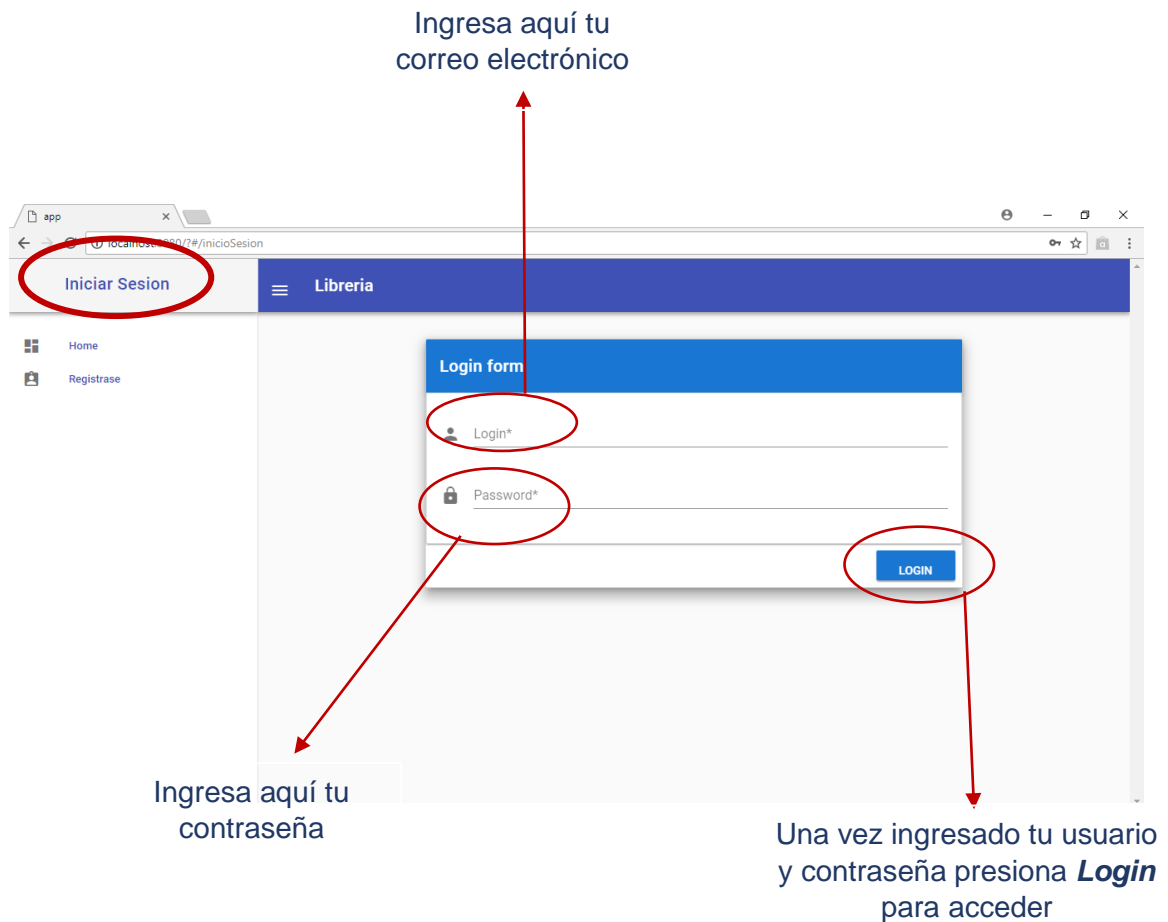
Ingresa aquí tu correo electrónico

app ×

localhost:8080/?#/inicioSesion

Iniciar Sesion

Libreria

Home

Registrase

Login form

Login*

Password*

LOGIN

Ingresa aquí tu contraseña

Una vez ingresado tu usuario y contraseña presiona ***Login*** para acceder